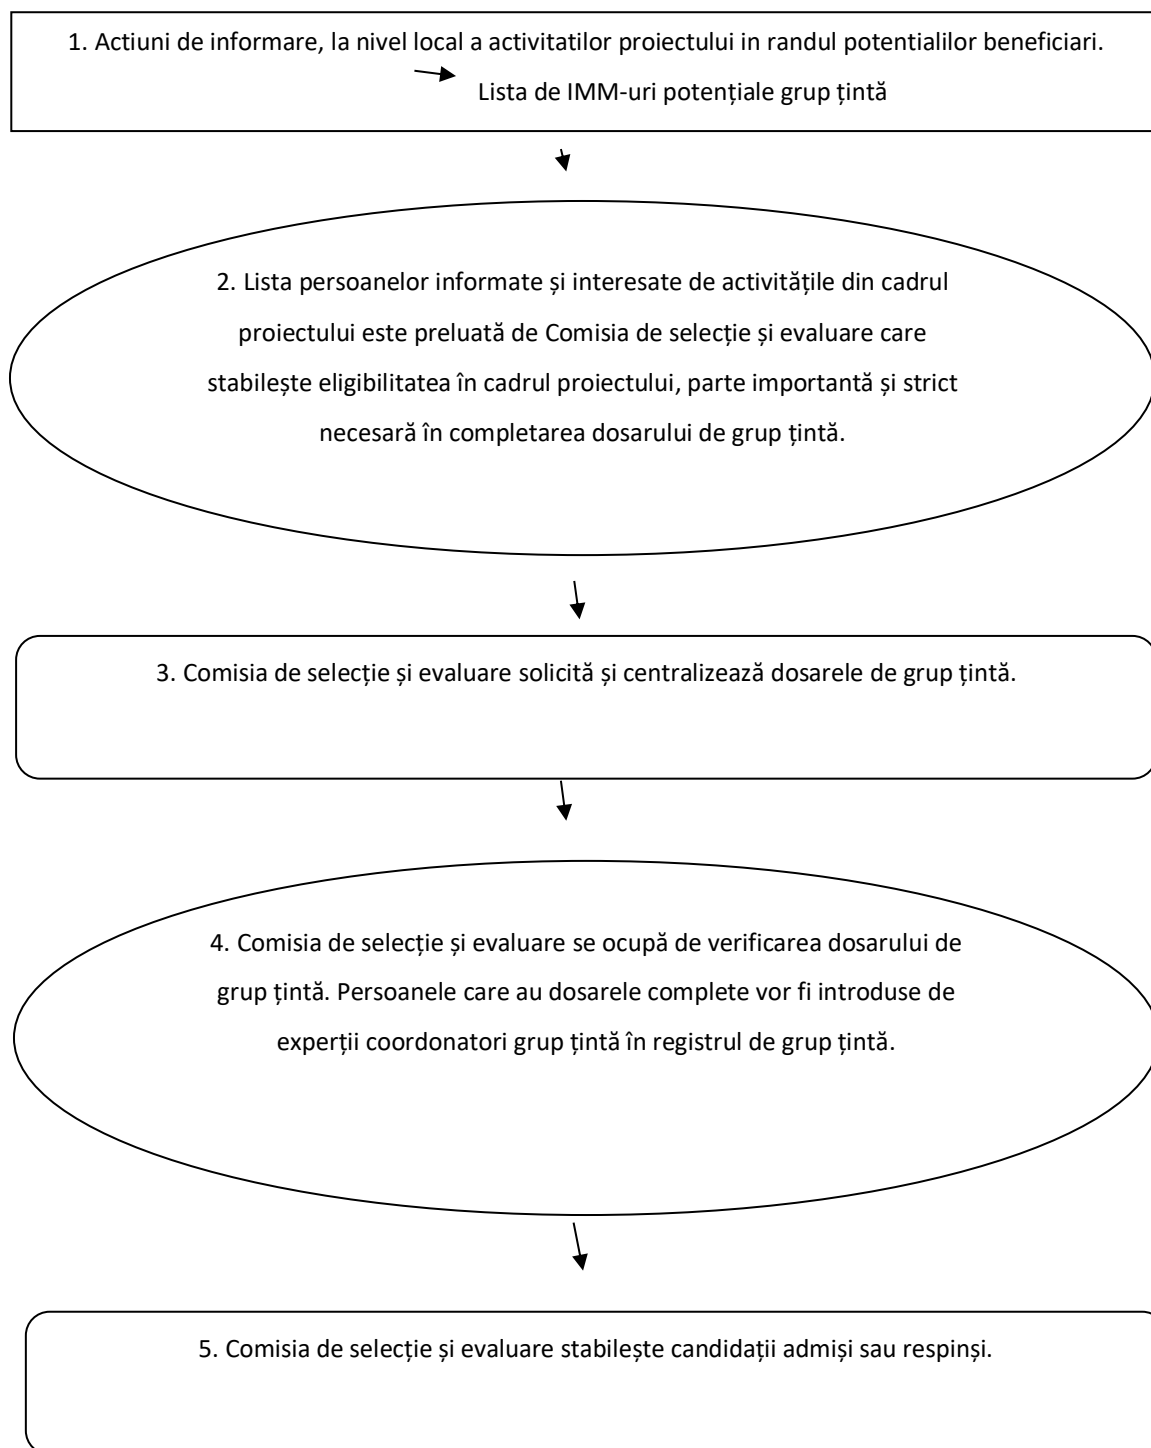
1. Actiuni de informare, la nivel local a activitatilor proiectului in randul potentialilor beneficiari.

Lista de IMM-uri potențiale grup țintă

2. Lista persoanelor informate și interesate de activitățile din cadrul proiectului este preluată de Comisia de selecție și evaluare care stabilește eligibilitatea în cadrul proiectului, parte importantă și strict necesară în completarea dosarului de grup țintă.

3. Comisia de selecție și evaluare solicită și centralizează dosarele de grup țintă.

4. Comisia de selecție și evaluare se ocupă de verificarea dosarului de grup țintă. Persoanele care au dosarele complete vor fi introduse de experții coordonatori grup țintă în registrul de grup țintă.

5. Comisia de selecție și evaluare stabilește candidații admiși sau respinși.